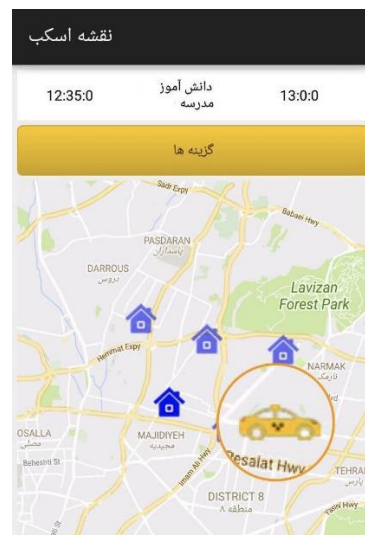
نقشه اسکب

12:35:0
دانش آموز
مدرسه
13:0:0

گزینه ها

Sadr Expy
Babaei Hwy
PASDARAN
پاسداران
DARROUS
دروس
Lavizan
Forest Park
Hemmat Expy
NARMAK
نارمک
OSALLA
مصلی
MAJIDIYEH
مجیدیه
Beheshti St
Imam Ali Hwy
Resalat Hwy
TEHRAN
پارس
DISTRICT 8
منطقه ۸
Fatmi Hwy